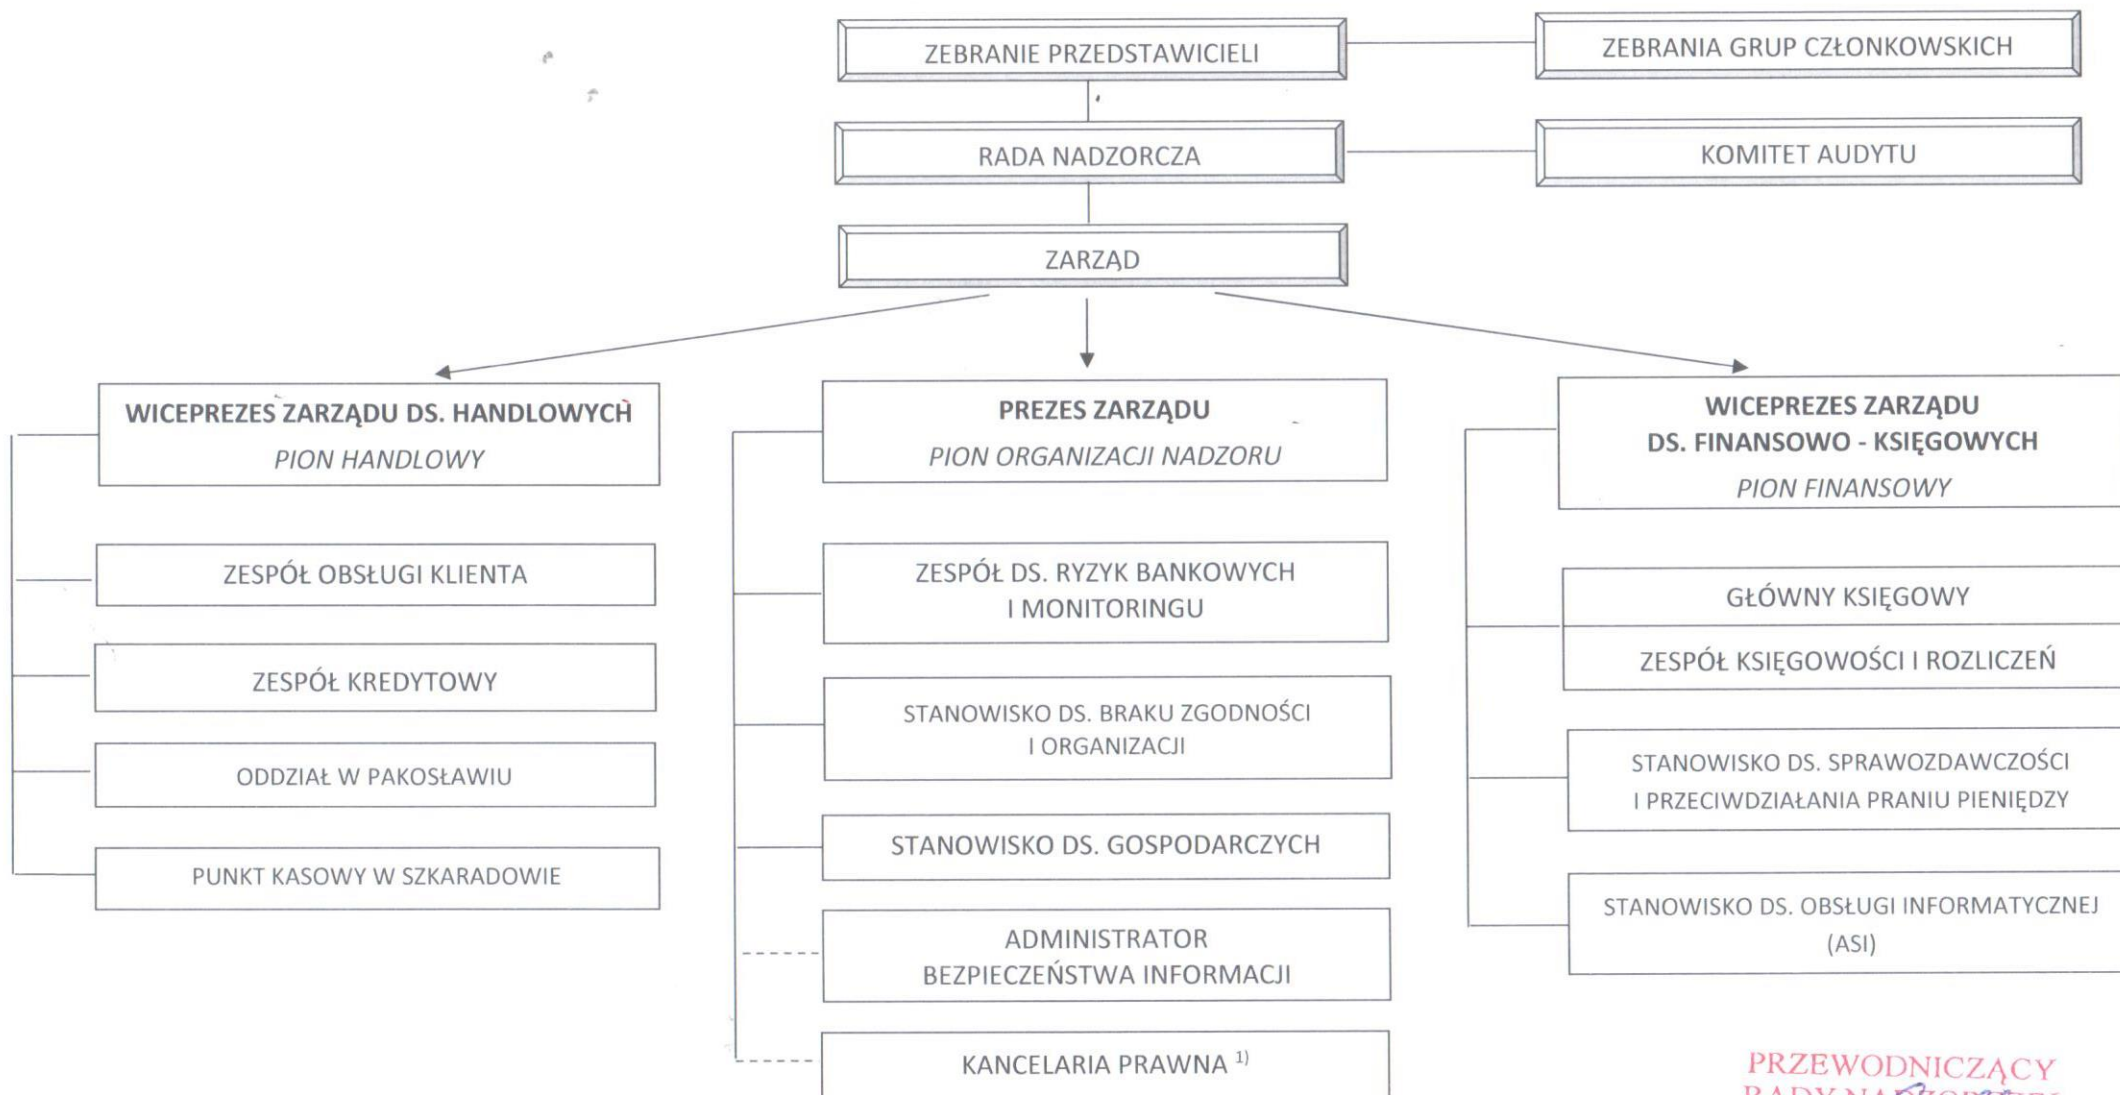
ZEBRANIE PRZEDSTAWICIELI

ZEBRANIA GRUP CZŁONKOWSKICH

RADA NADZORCZA

KOMITET AUDYTU

ZARZĄD

WICEPREZES ZARZĄDU DS. HANDLOWYCH
PION HANDLOWY

PREZES ZARZĄDU
PION ORGANIZACJI NADZORU

WICEPREZES ZARZĄDU DS. FINANSOWO - KSIĘGOWYCH
PION FINANSOWY

ZESPÓŁ OBSŁUGI KLIENTA

ZESPÓŁ KREDYTOWY

ODDZIAŁ W PAKOSŁAWIU

PUNKT KASOWY W SZKARADOWIE

ZESPÓŁ DS. RYZYK BANKOWYCH I MONITORINGU

STANOWISKO DS. BRAKU ZGODNOŚCI I ORGANIZACJI

STANOWISKO DS. GOSPODARCZYCH

ADMINISTRATOR BEZPIECZEŃSTWA INFORMACJI

KANCELARIA PRAWNA $^{1)}$

GŁÓWNY KSIĘGOWY

ZESPÓŁ KSIĘGOWOŚCI I ROZLICZEŃ

STANOWISKO DS. SPRAWOZDAWCZOŚCI I PRZECIWDZIAŁANIA PRANIU PIENIĘDZY

STANOWISKO DS. OBSŁUGI INFORMATYCZNEJ (ASI)

PRZEWODNICZĄCY
RADY NA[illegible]